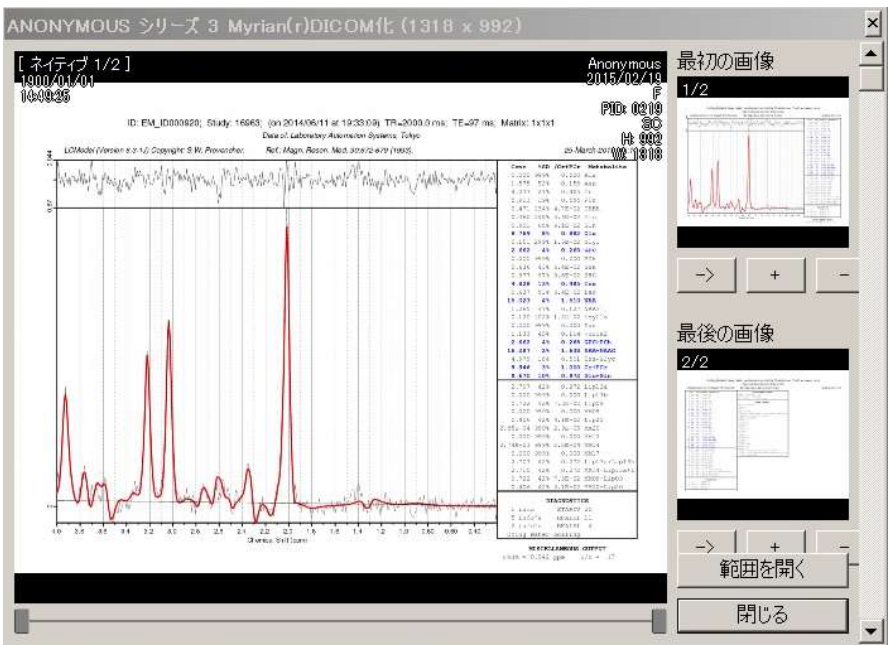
ANONYMOUS シリーズ 3 Myrian(r)DICOM化 (1318 x 992)

[ ネイティブ 1/2 ]
1900/01/01
14:49:35

Anonymous
2015/02/19
F
PID: 0219
SC
H: 992
W: 1318

ID: EM_ID000920; Study: 16963; (on 2014/06/11 at 19:33:09) TR=2000.0 ms; TE=97 ms; Matrix: 1x1x1
Data of: Laboratory Automation Systems, Tokyo
LCModel (Version 6.3-1J) Copyright: S.W. Provencher. Ref.: Magn. Reson. Med. 30:672-679 (1993). 25-March 2015

Conc. %SD /Cr+PCr Metabolite

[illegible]

DIAGNOSTICS

MISCELLANEOUS OUTPUT

4.0 3.8 3.6 3.4 3.2 3.0 2.8 2.6 2.4 2.2 2.0 1.8 1.6 1.4 1.2 1.0 0.80 0.60 0.40
Chemical Shift (ppm)

最初の画像
1/2
->
+
−
最後の画像
2/2
->
+
−
範囲を開く
閉じる